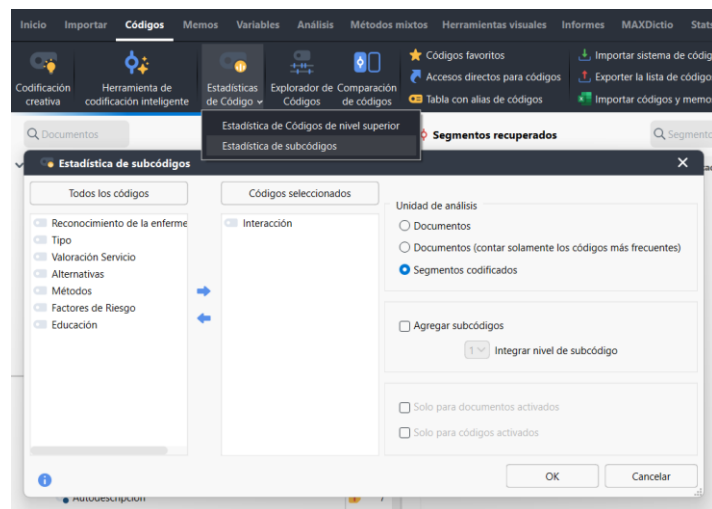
Inicio Importar Códigos Memos Variables Análisis Métodos mixtos Herramientas visuales Informes MAXDictio Stats

Codificación creativa
Herramienta de codificación inteligente
Estadísticas de Código
Explorador de Códigos
Comparación de códigos
Códigos favoritos
Accesos directos para códigos
Tabla con alias de códigos
Importar sistema de códig
Exporter la lista de código
Importar códigos y memo

Documentos
Estadística de Códigos de nivel superior
Estadística de subcódigos
Segmentos recuperados
Segmento

Estadística de subcódigos

Todos los códigos
Códigos seleccionados

Reconocimiento de la enferme
Tipo
Valoración Servicio
Alternativas
Métodos
Factores de Riesgo
Educación

Interacción

Unidad de análisis
Documentos
Documentos (contar solamente los códigos más frecuentes)
Segmentos codificados

Agregar subcódigos
1 Integrar nivel de subcódigo

Solo para documentos activados
Solo para códigos activados

OK
Cancelar

Autodescripción
7